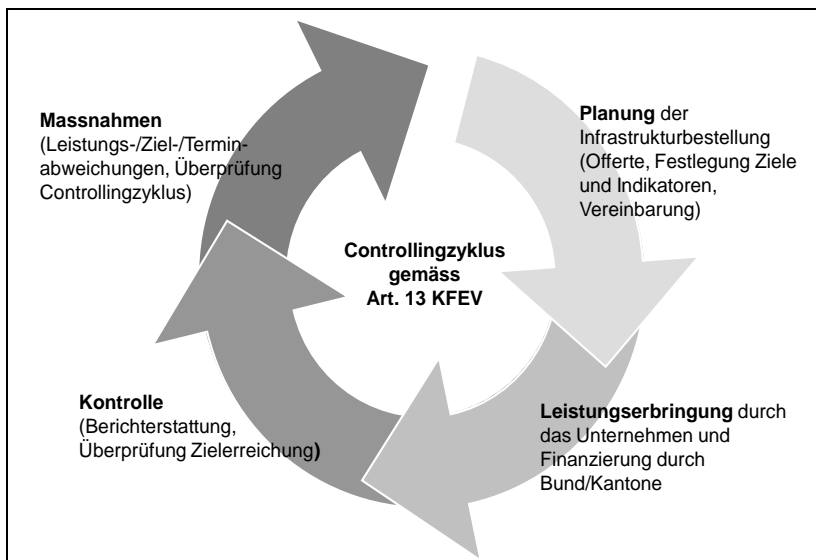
Massnahmen
(Leistungs-/Ziel-/Terminabweichungen, Überprüfung Controllingzyklus)

Planung der Infrastrukturbestellung (Offerte, Festlegung Ziele und Indikatoren, Vereinbarung)

Controllingzyklus gemäss Art. 13 KFEV

Kontrolle
(Berichterstattung, Überprüfung Zielerreichung)

Leistungserbringung durch das Unternehmen und Finanzierung durch Bund/Kantone